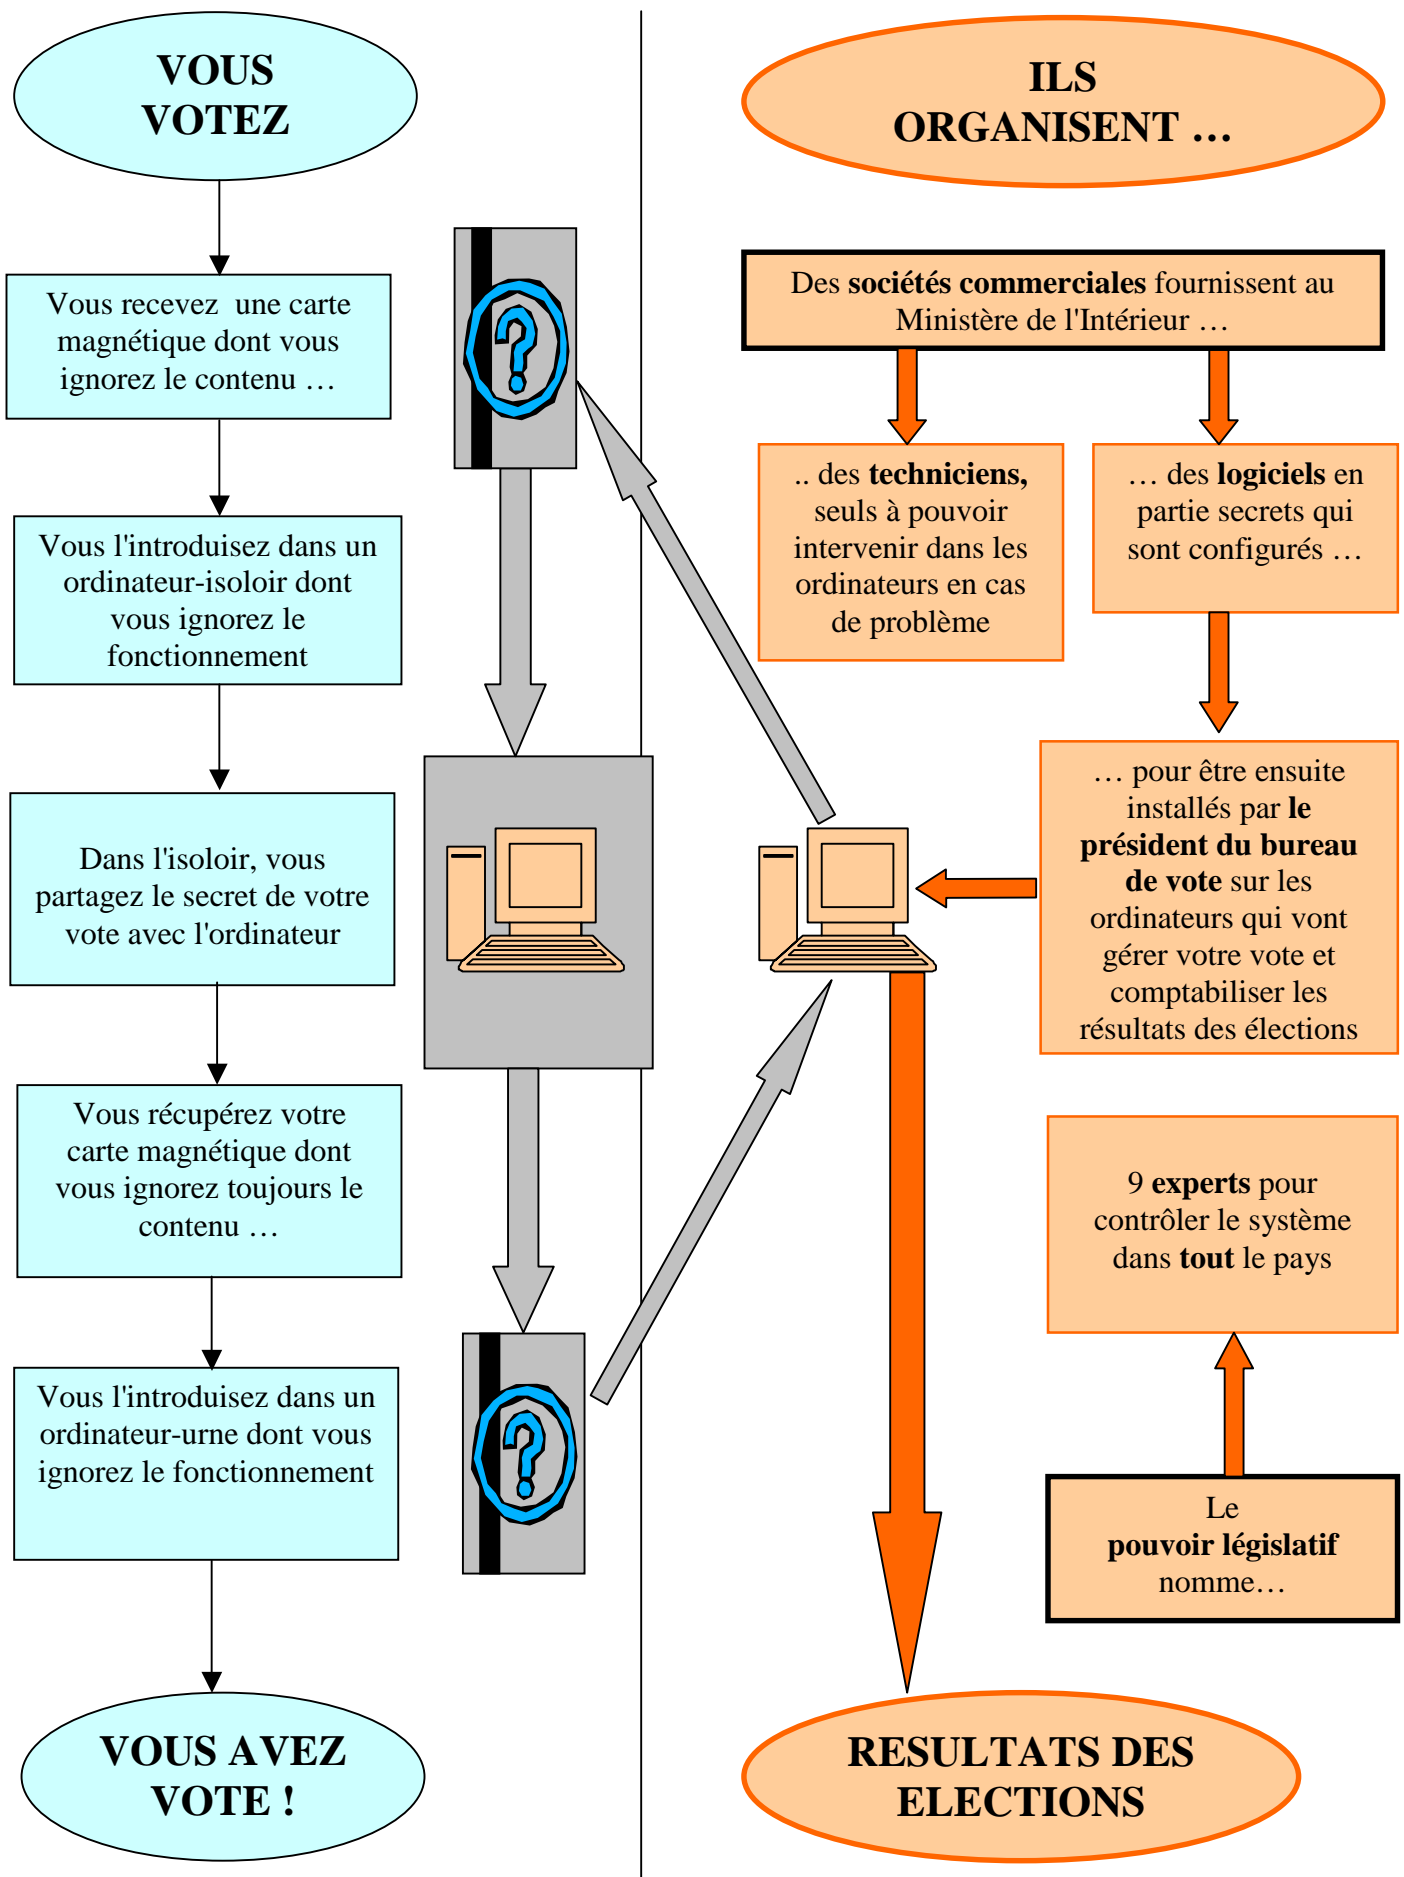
VOUS VOTEZ

Vous recevez une carte magnétique dont vous ignorez le contenu …

Vous l'introduisez dans un ordinateur-isoloir dont vous ignorez le fonctionnement

Dans l'isoloir, vous partagez le secret de votre vote avec l'ordinateur

Vous récupérez votre carte magnétique dont vous ignorez toujours le contenu …

Vous l'introduisez dans un ordinateur-urne dont vous ignorez le fonctionnement

VOUS AVEZ VOTE !

ILS ORGANISENT …

Des **sociétés commerciales** fournissent au Ministère de l'Intérieur …

.. des **techniciens,** seuls à pouvoir intervenir dans les ordinateurs en cas de problème

… des **logiciels** en partie secrets qui sont configurés …

… pour être ensuite installés par **le président du bureau de vote** sur les ordinateurs qui vont gérer votre vote et comptabiliser les résultats des élections

9 **experts** pour contrôler le système dans **tout** le pays

Le **pouvoir législatif** nomme…

RESULTATS DES ELECTIONS